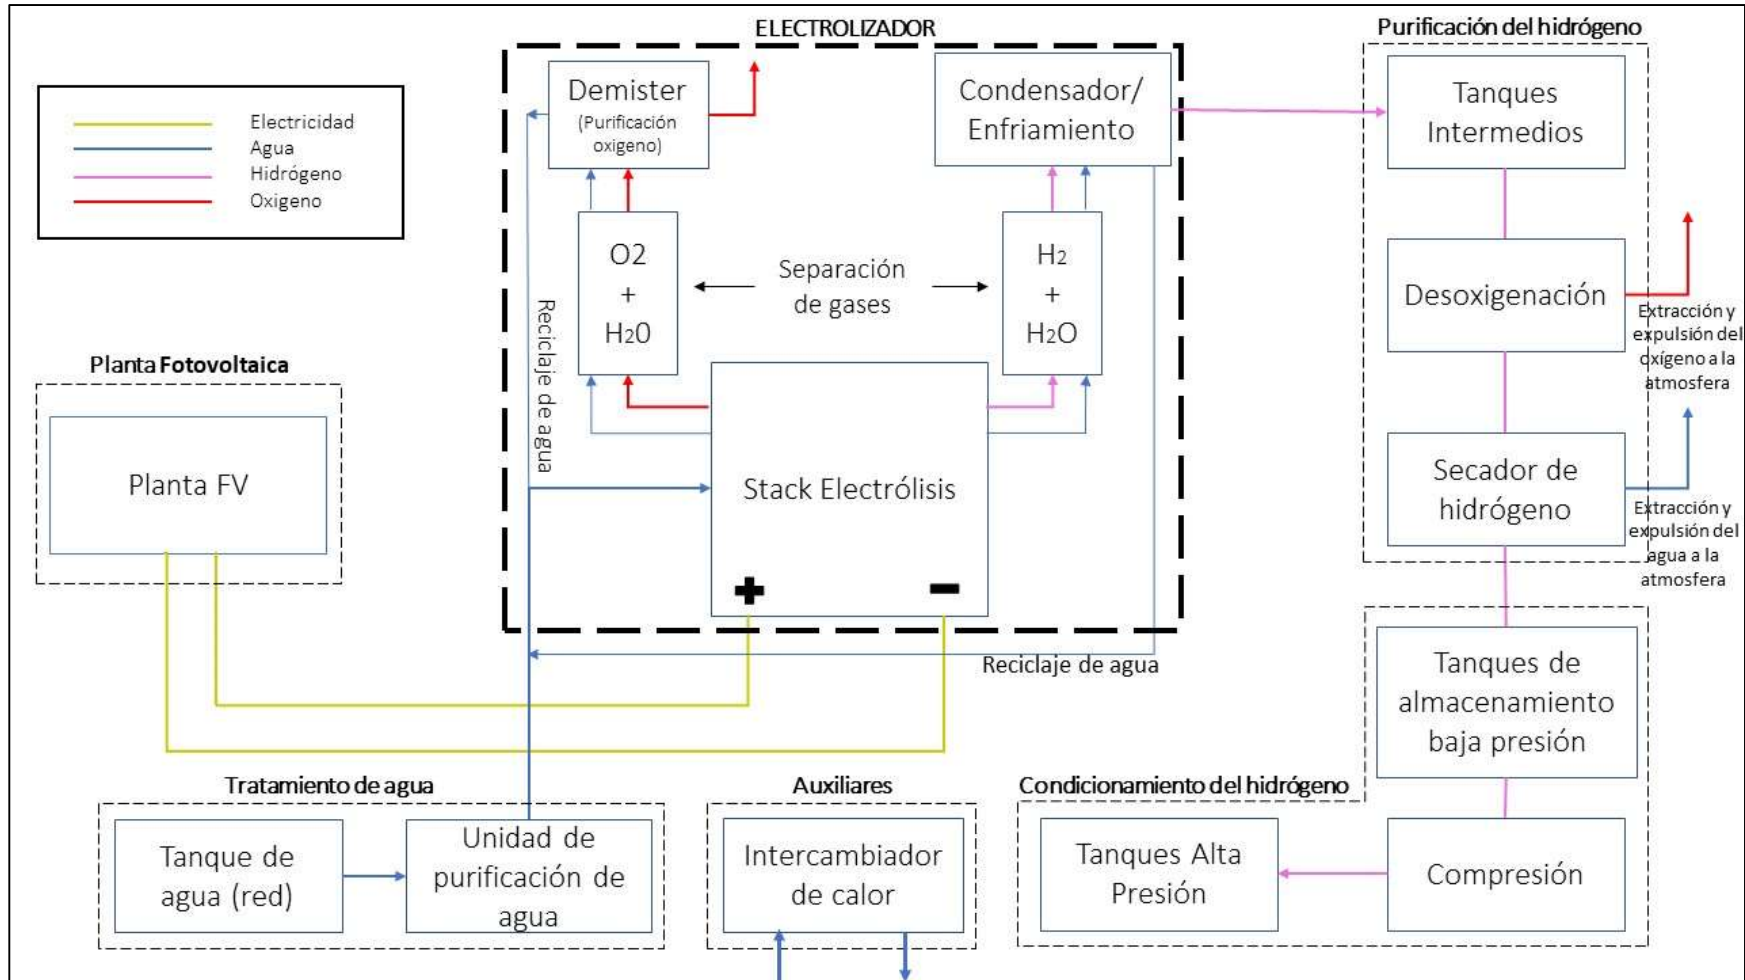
Electricidad
Agua
Hidrógeno
Oxigeno

ELECTROLIZADOR

Demister
(Purificación oxigeno)

Condensador/ Enfriamiento

O2 + H2O

Separación de gases

H2 + H2O

Reciclaje de agua

Stack Electrólisis

+ −

Reciclaje de agua

Planta Fotovoltaica

Planta FV

Purificación del hidrógeno

Tanques Intermedios

Desoxigenación

Extracción y expulsión del oxígeno a la atmosfera

Secador de hidrógeno

Extracción y expulsión del agua a la atmosfera

Tanques de almacenamiento baja presión

Condicionamiento del hidrógeno

Tanques Alta Presión

Compresión

Tratamiento de agua

Tanque de agua (red)

Unidad de purificación de agua

Auxiliares

Intercambiador de calor